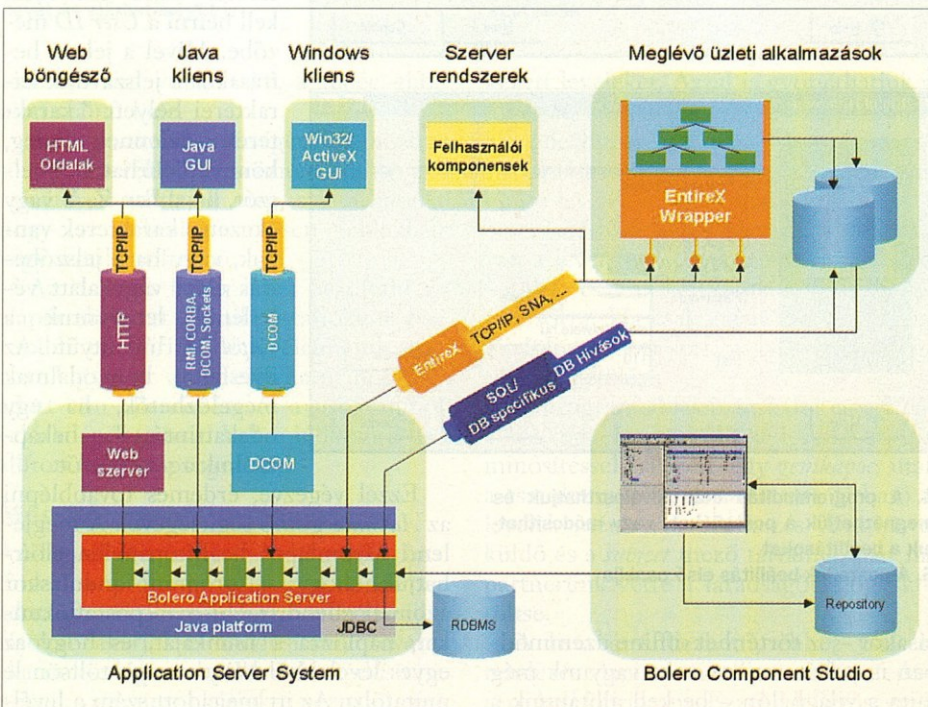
Web böngésző

Java kliens

Windows kliens

Szerver rendszerek

Meglévő üzleti alkalmazások

HTML Oldalak

Java GUI

Win32/ ActiveX GUI

Felhasználói komponensek

EntireX Wrapper

TCP/IP

TCP/IP

TCP/IP

HTTP

RMI, CORBA, DCOM, Sockets

DCOM

EntireX

TCP/IP, SNA, ...

SQL/ DB specifikus

DB Hívások

Web szerver

DCOM

Bolero Application Server

Java platform

JDBC

RDBMS

Repository

Application Server System

Bolero Component Studio